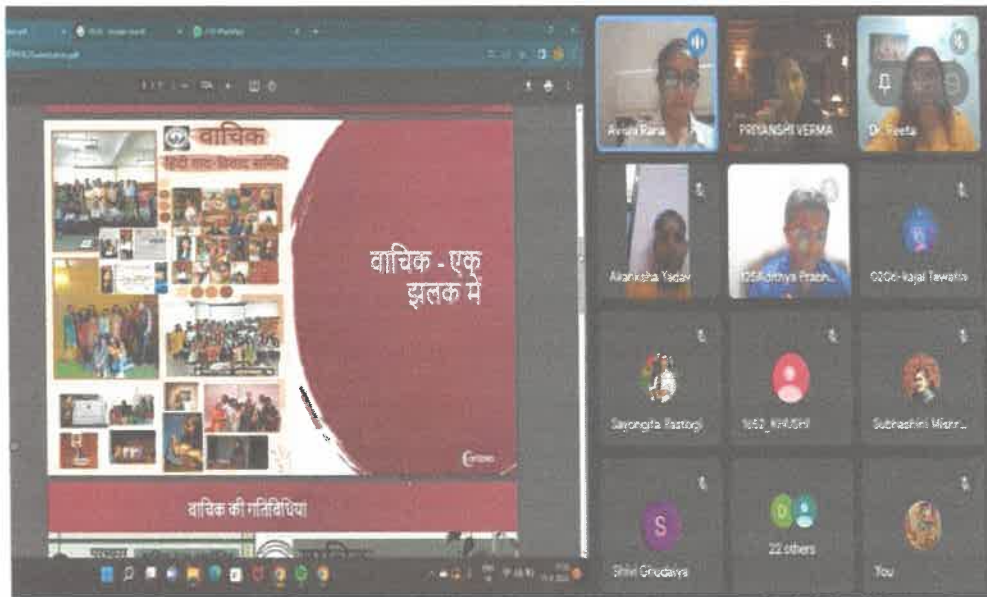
वाचिक
हिंदी वाद-विवाद समिति

वाचिक - एक झलक में

वाचिक की गतिविधियां

Avani Rana
PRIYANSHI VERMA
Dr. Reeta
Akanksha Yadav
125Adithya Prabh...
0206-kajal Tewatia
Sayongita Rastogi
1652_KHUSHI
Subhashini Mishr...
Shivi Gnudaiya
S
22 others
You